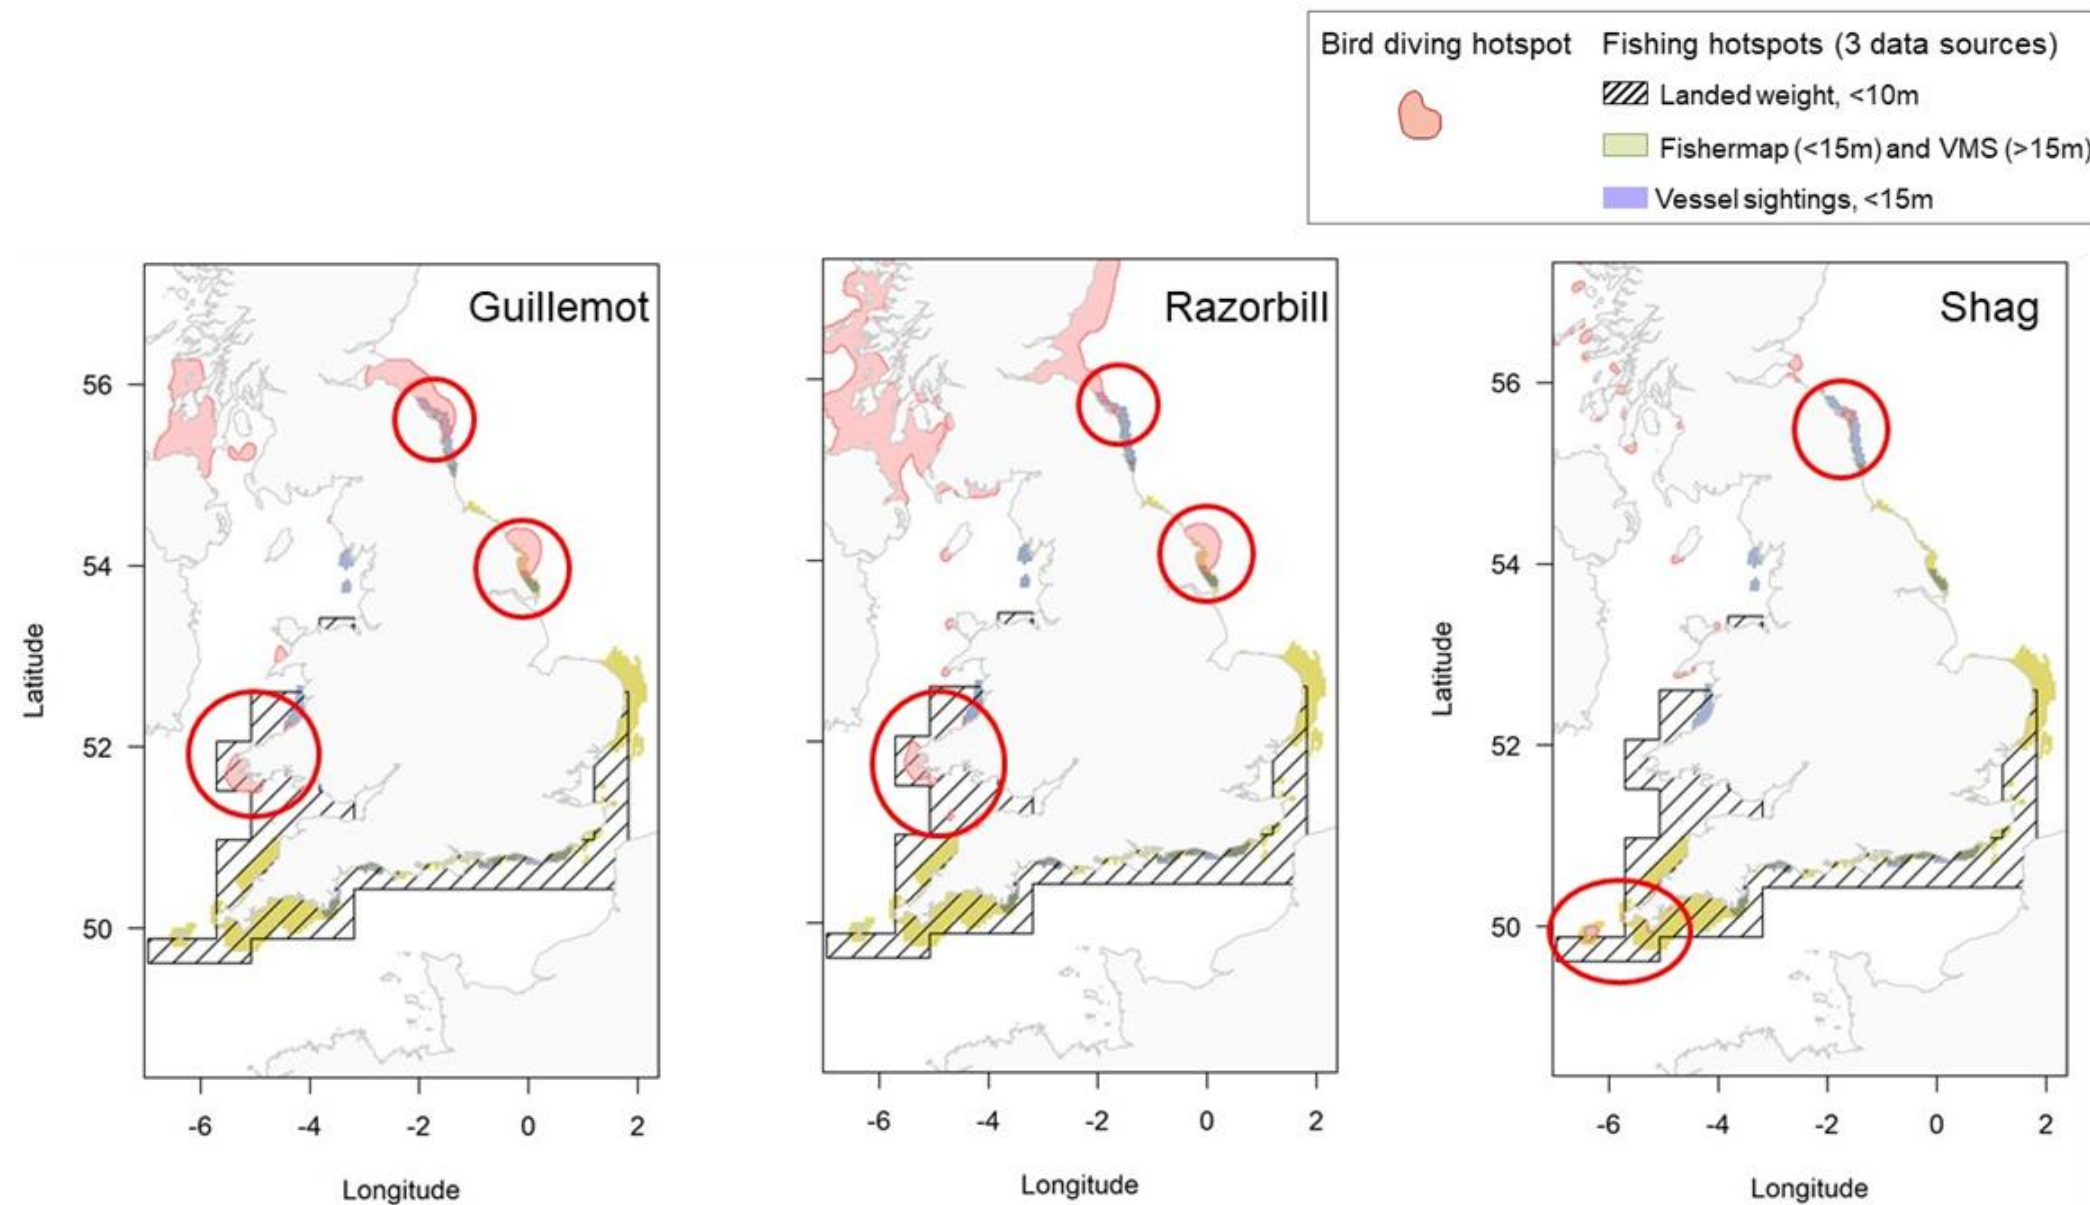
Bird diving hotspot

Fishing hotspots (3 data sources)

Landed weight, <10m

Fishermap (<15m) and VMS (>15m)

Vessel sightings, <15m

Guillemot

56
54
52
50

Latitude

-6 -4 -2 0 2

Longitude

Razorbill

-6 -4 -2 0 2

Longitude

Shag

56
54
52
50

Latitude

-6 -4 -2 0 2

Longitude